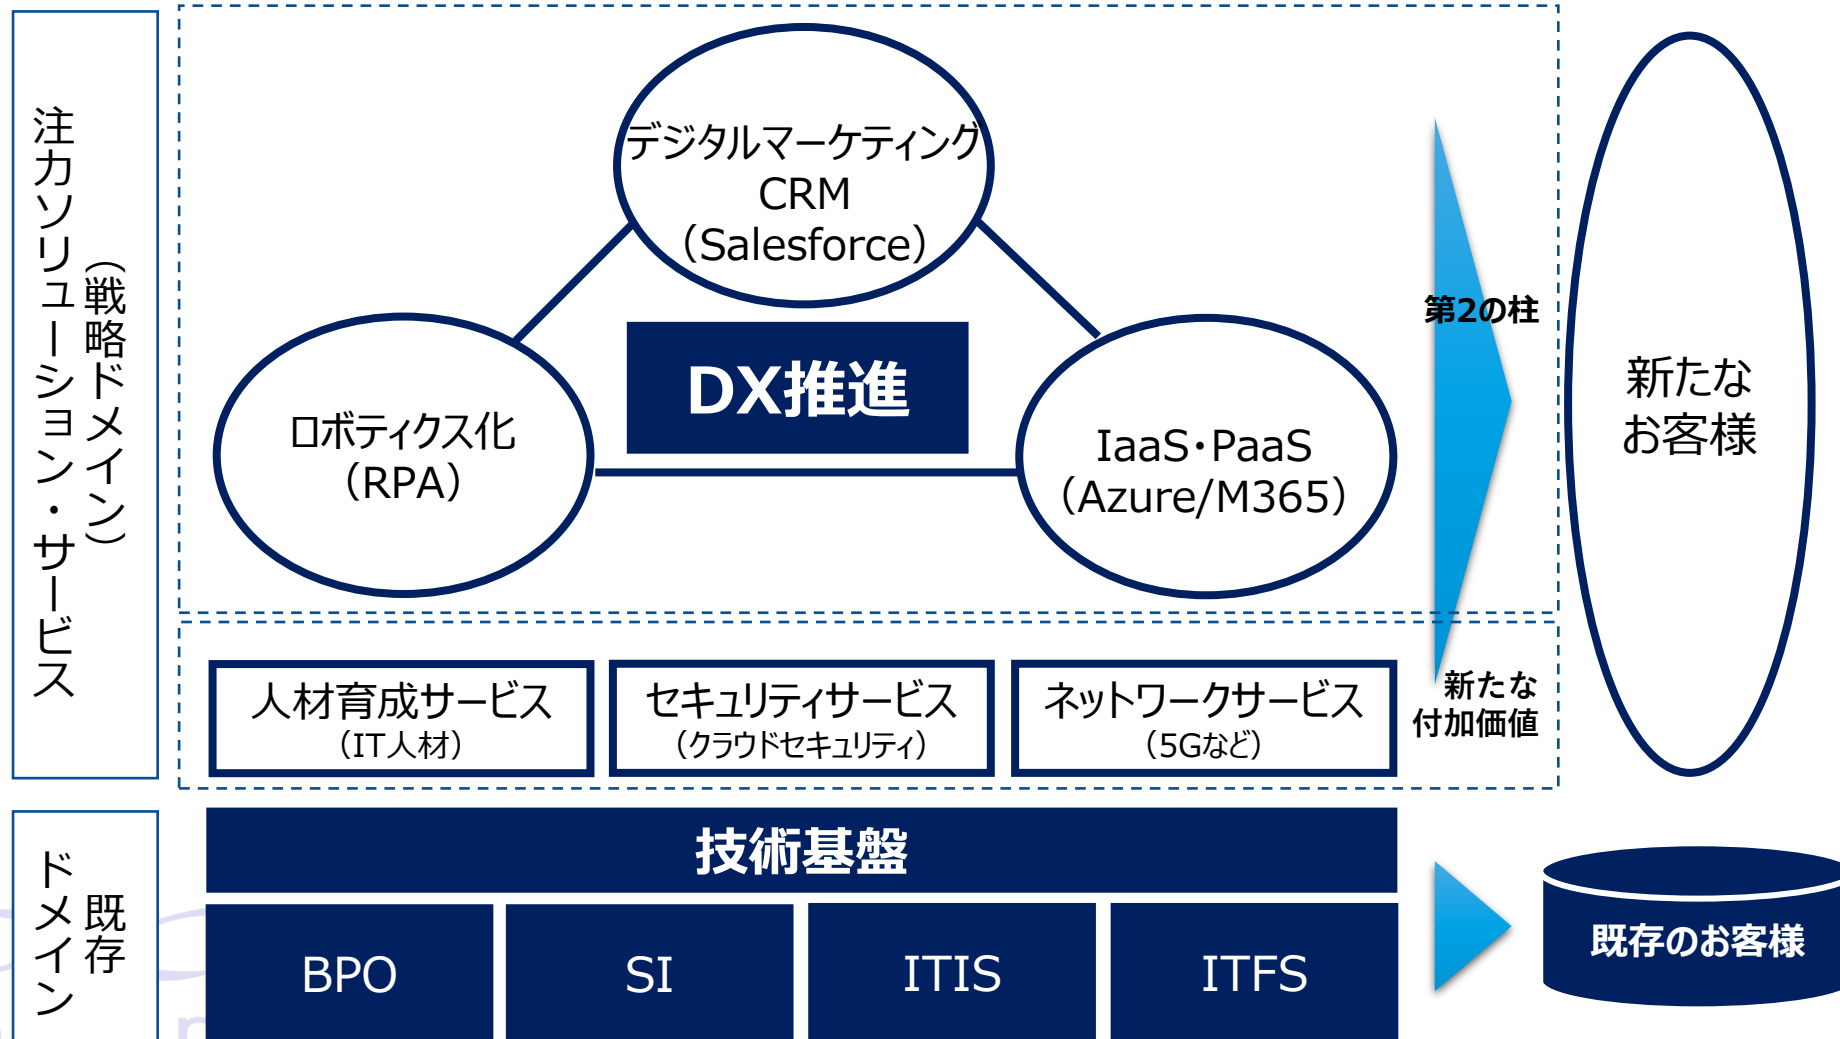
注力ソリューション・サービス
（戦略ドメイン）

デジタルマーケティング
CRM
（Salesforce）

DX推進

ロボティクス化
（RPA）

IaaS・PaaS
（Azure/M365）

第2の柱

新たな
お客様

人材育成サービス
（IT人材）

セキュリティサービス
（クラウドセキュリティ）

ネットワークサービス
（5Gなど）

新たな
付加価値

既存
ドメイン

技術基盤

BPO

SI

ITIS

ITFS

既存のお客様